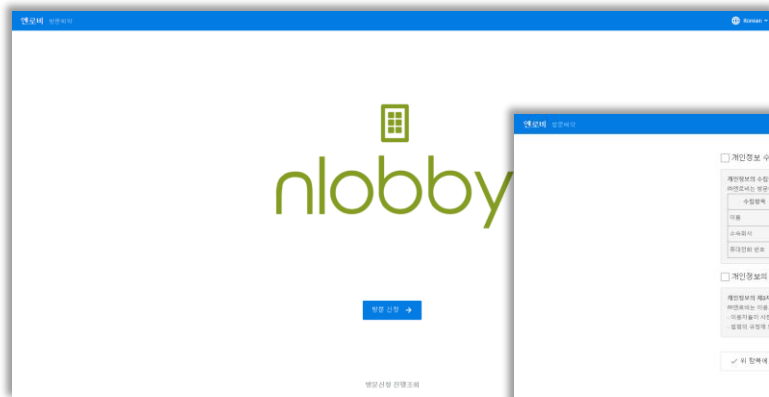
엔로비 방문예약

Korean

nlobby

방문 신청 →

방문신청 진행조회

엔로비 방문예약

개인정보 수

개인정보의 수집
㈜엔로비는 방문

수집항목

이름

소속회사

휴대전화 번호

개인정보의

개인정보의 제3
㈜엔로비는 이용
- 이용자들이 사전
- 법령의 규정에

✓ 위 항목에